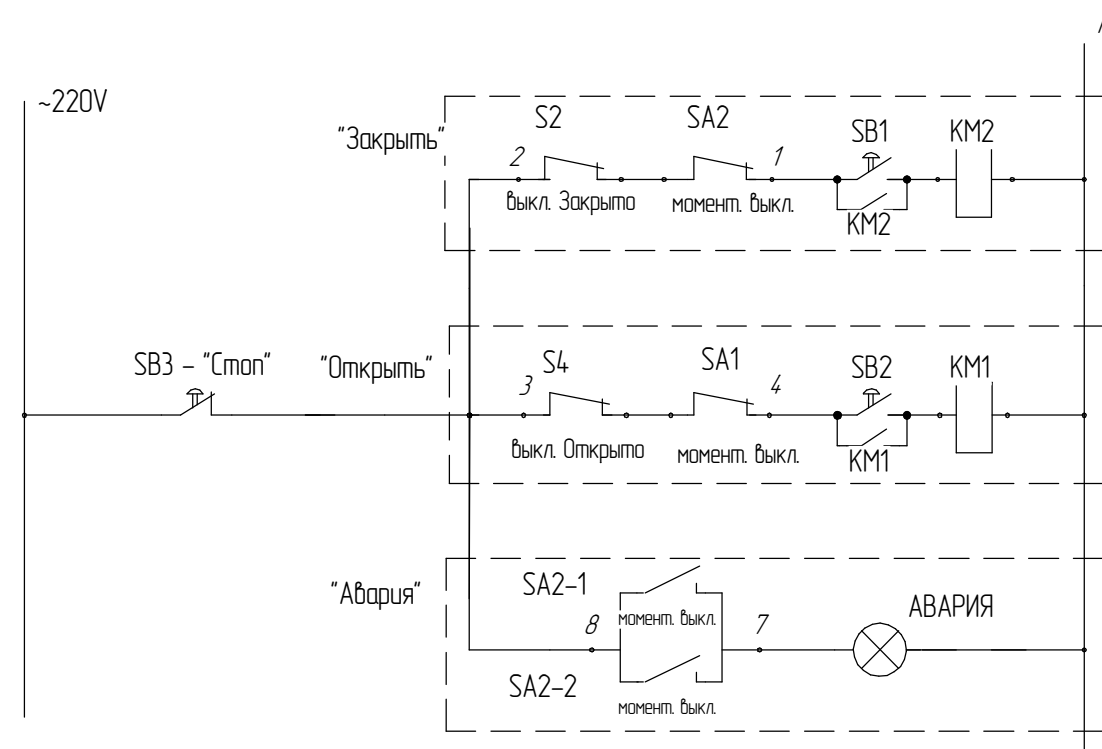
~220V

"Закрыть"

S2

SA2

2

1

SB1

KM2

выкл. Закрыто

момент. выкл.

KM2

SB3 – "Стоп"

"Открыть"

S4

SA1

3

4

SB2

KM1

выкл. Открыто

момент. выкл.

KM1

"Авария"

SA2–1

8

момент. выкл.

7

АВАРИЯ

SA2–2

момент. выкл.